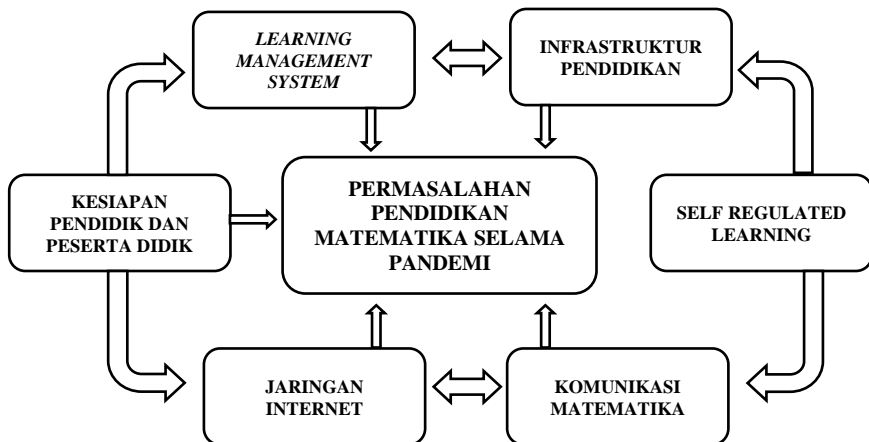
LEARNING MANAGEMENT SYSTEM

INFRASTRUKTUR PENDIDIKAN

KESIAPAN PENDIDIK DAN PESERTA DIDIK

PERMASALAHAN PENDIDIKAN MATEMATIKA SELAMA PANDEMI

SELF REGULATED LEARNING

JARINGAN INTERNET

KOMUNIKASI MATEMATIKA